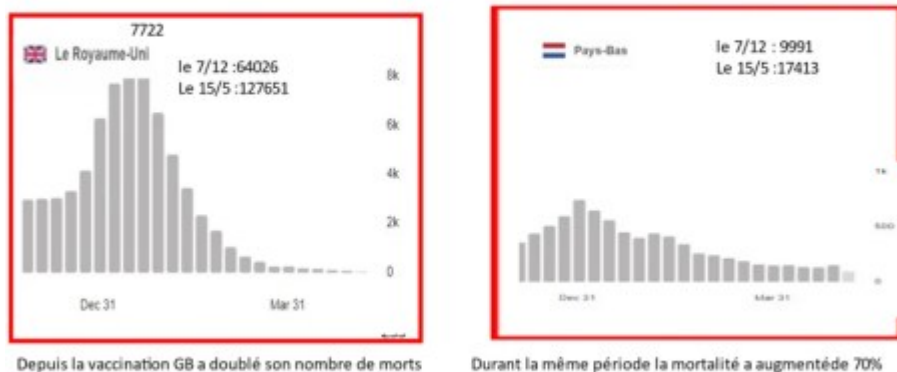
7722
Le Royaume-Uni
le 7/12 :64026
Le 15/5 :127651

8k
6k
4k
2k
0

Dec 31
Mar 31

Depuis la vaccination GB a doublé son nombre de morts

Pays-Bas
le 7/12 : 9991
Le 15/5 :17413

1k
500
0

Dec 31
Mar 31

Durant la même période la mortalité a augmentéde 70%